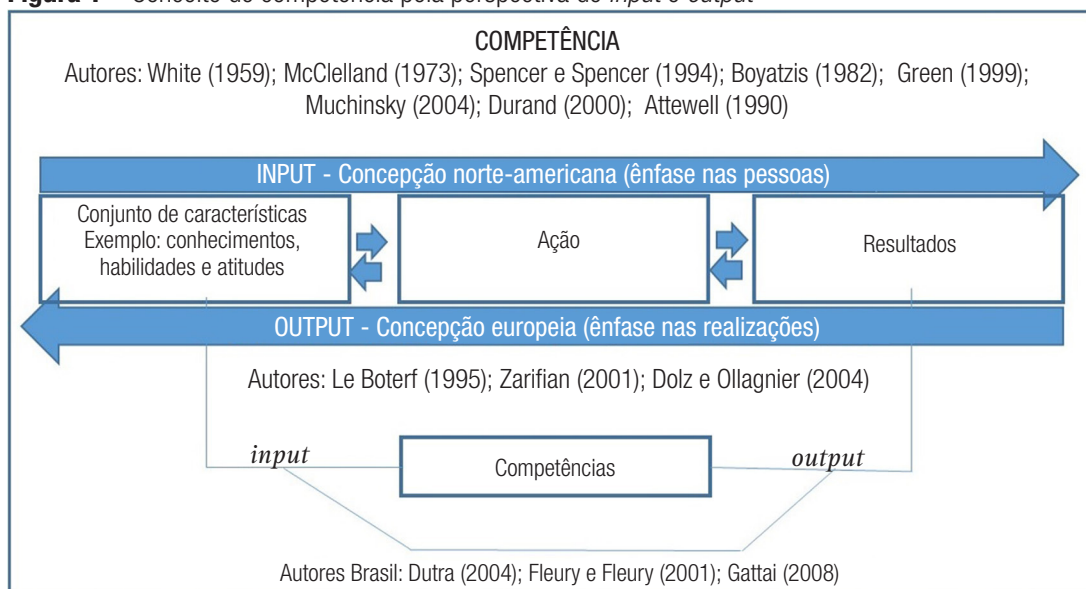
Figura 1 – Conceito de competência pela perspectiva do input e output

COMPETÊNCIA
Autores: White (1959); McClelland (1973); Spencer e Spencer (1994); Boyatzis (1982); Green (1999); Muchinsky (2004); Durand (2000); Attewell (1990)

INPUT - Concepção norte-americana (ênfase nas pessoas)

Conjunto de características
Exemplo: conhecimentos, habilidades e atitudes

Ação

Resultados

OUTPUT - Concepção europeia (ênfase nas realizações)

Autores: Le Boterf (1995); Zarifian (2001); Dolz e Ollagnier (2004)

input

Competências

output

Autores Brasil: Dutra (2004); Fleury e Fleury (2001); Gattai (2008)